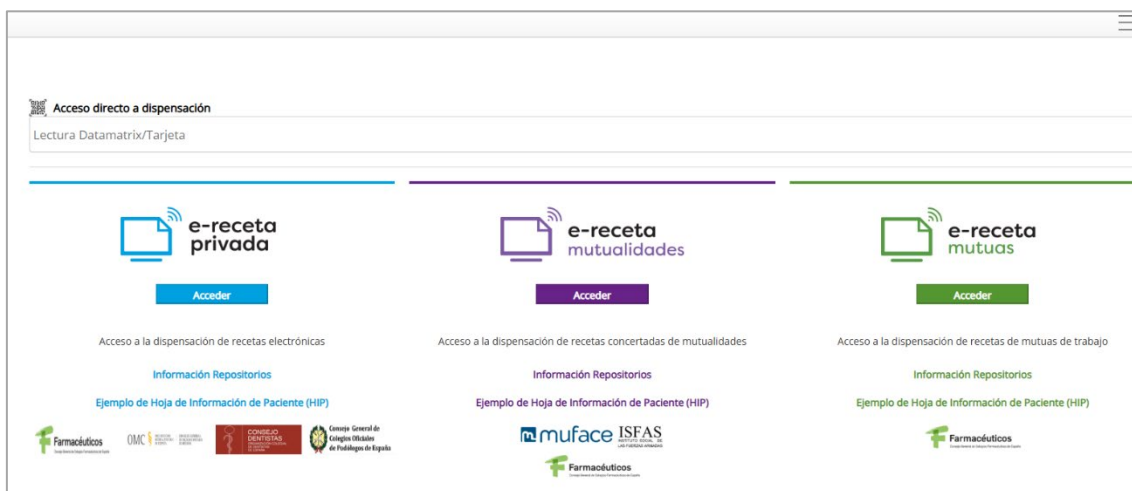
Acceso directo a dispensación

Lectura Datamatrix/Tarjeta

e-receta privada

Acceder

Acceso a la dispensación de recetas electrónicas

Información Repositorios

Ejemplo de Hoja de Información de Paciente (HIP)

Farmacéuticos OMC CONSEJO DENTISTAS Consejo General de Colegios Oficiales de Podólogos de España

e-receta mutualidades

Acceder

Acceso a la dispensación de recetas concertadas de mutualidades

Información Repositorios

Ejemplo de Hoja de Información de Paciente (HIP)

muface ISFAS

Farmacéuticos

e-receta mutuas

Acceder

Acceso a la dispensación de recetas de mutuas de trabajo

Información Repositorios

Ejemplo de Hoja de Información de Paciente (HIP)

Farmacéuticos